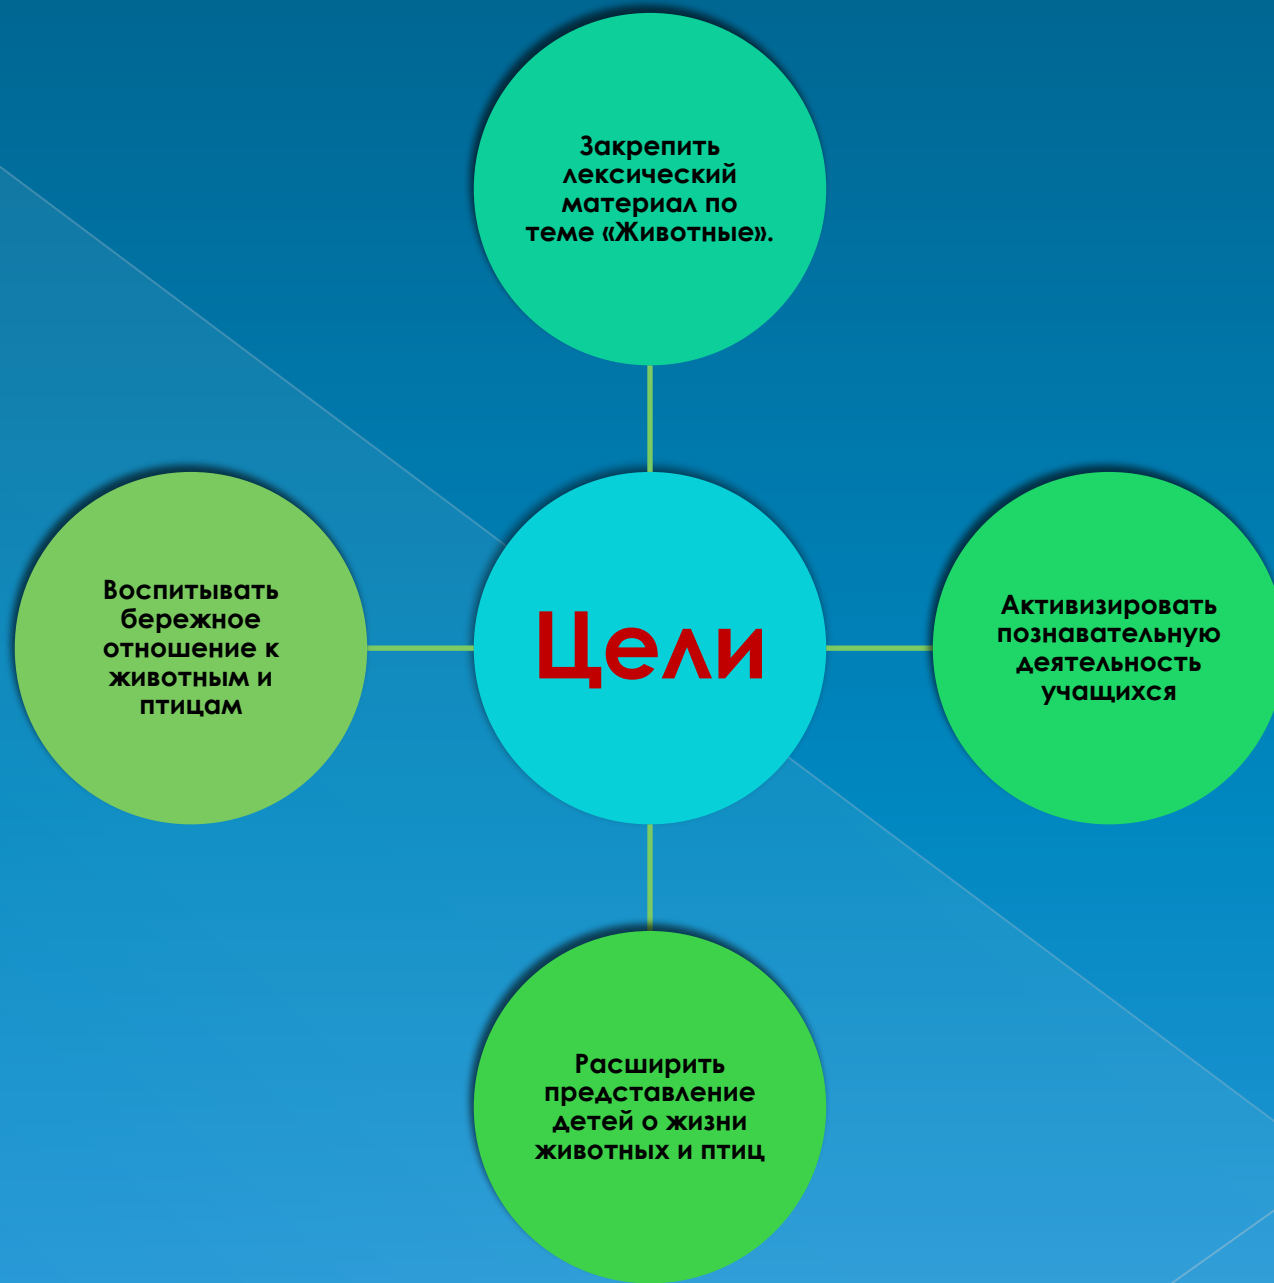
Закрепить лексический материал по теме «Животные».

Воспитывать бережное отношение к животным и птицам

Цели

Активизировать познавательную деятельность учащихся

Расширить представление детей о жизни животных и птиц